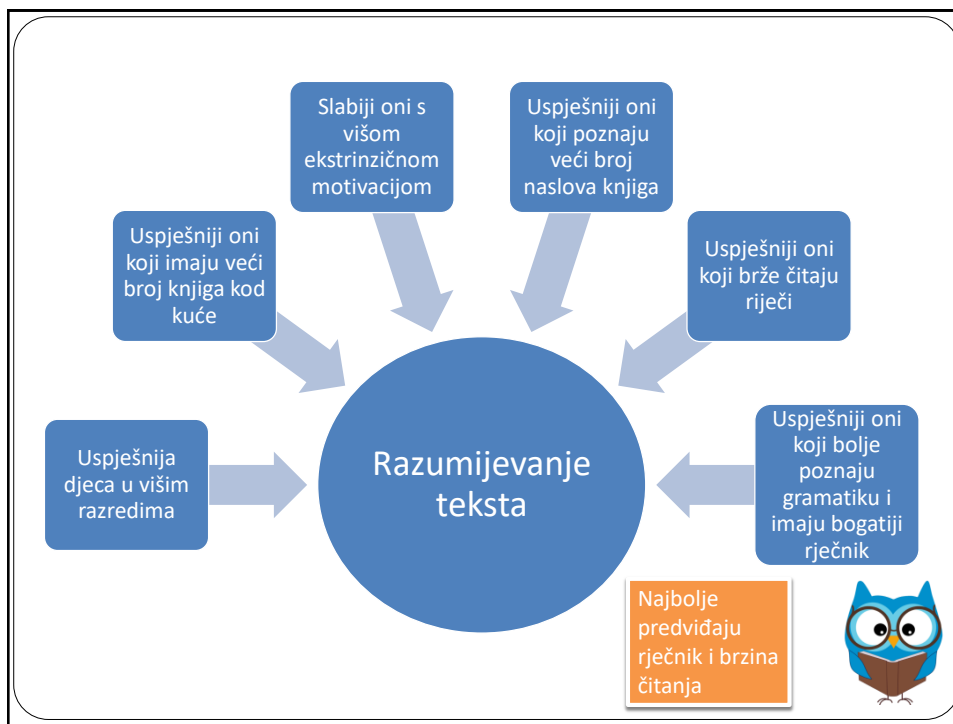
Slabiji oni s višom ekstrinzičnom motivacijom

Uspješniji oni koji poznaju veći broj naslova knjiga

Uspješniji oni koji imaju veći broj knjiga kod kuće

Uspješniji oni koji brže čitaju riječi

Uspješnija djeca u višim razredima

Razumijevanje teksta

Uspješniji oni koji bolje poznaju gramatiku i imaju bogatiji rječnik

Najbolje predviđaju rječnik i brzina čitanja